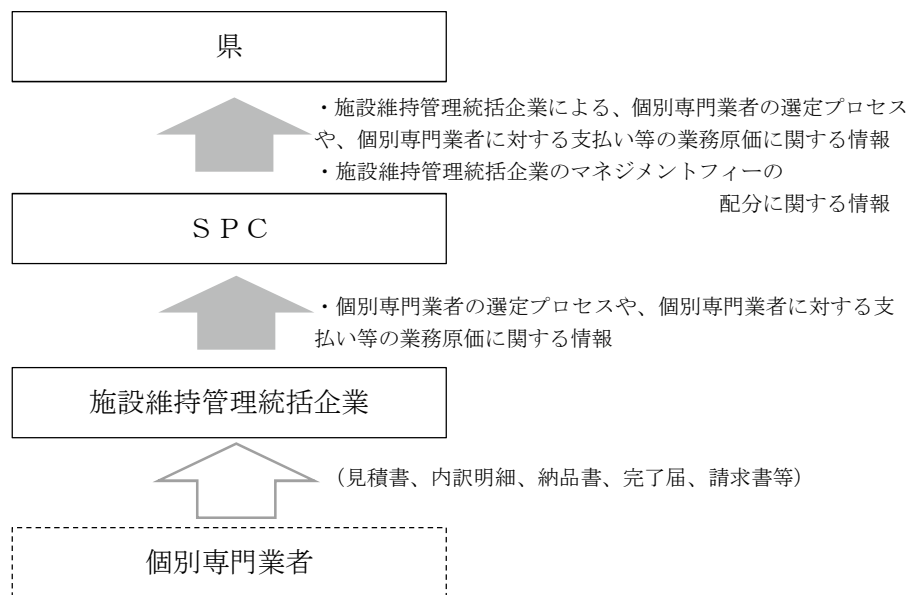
県

・施設維持管理統括企業による、個別専門業者の選定プロセスや、個別専門業者に対する支払い等の業務原価に関する情報
・施設維持管理統括企業のマネジメントフィーの配分に関する情報

SPC

・個別専門業者の選定プロセスや、個別専門業者に対する支払い等の業務原価に関する情報

施設維持管理統括企業

（見積書、内訳明細、納品書、完了届、請求書等）

個別専門業者